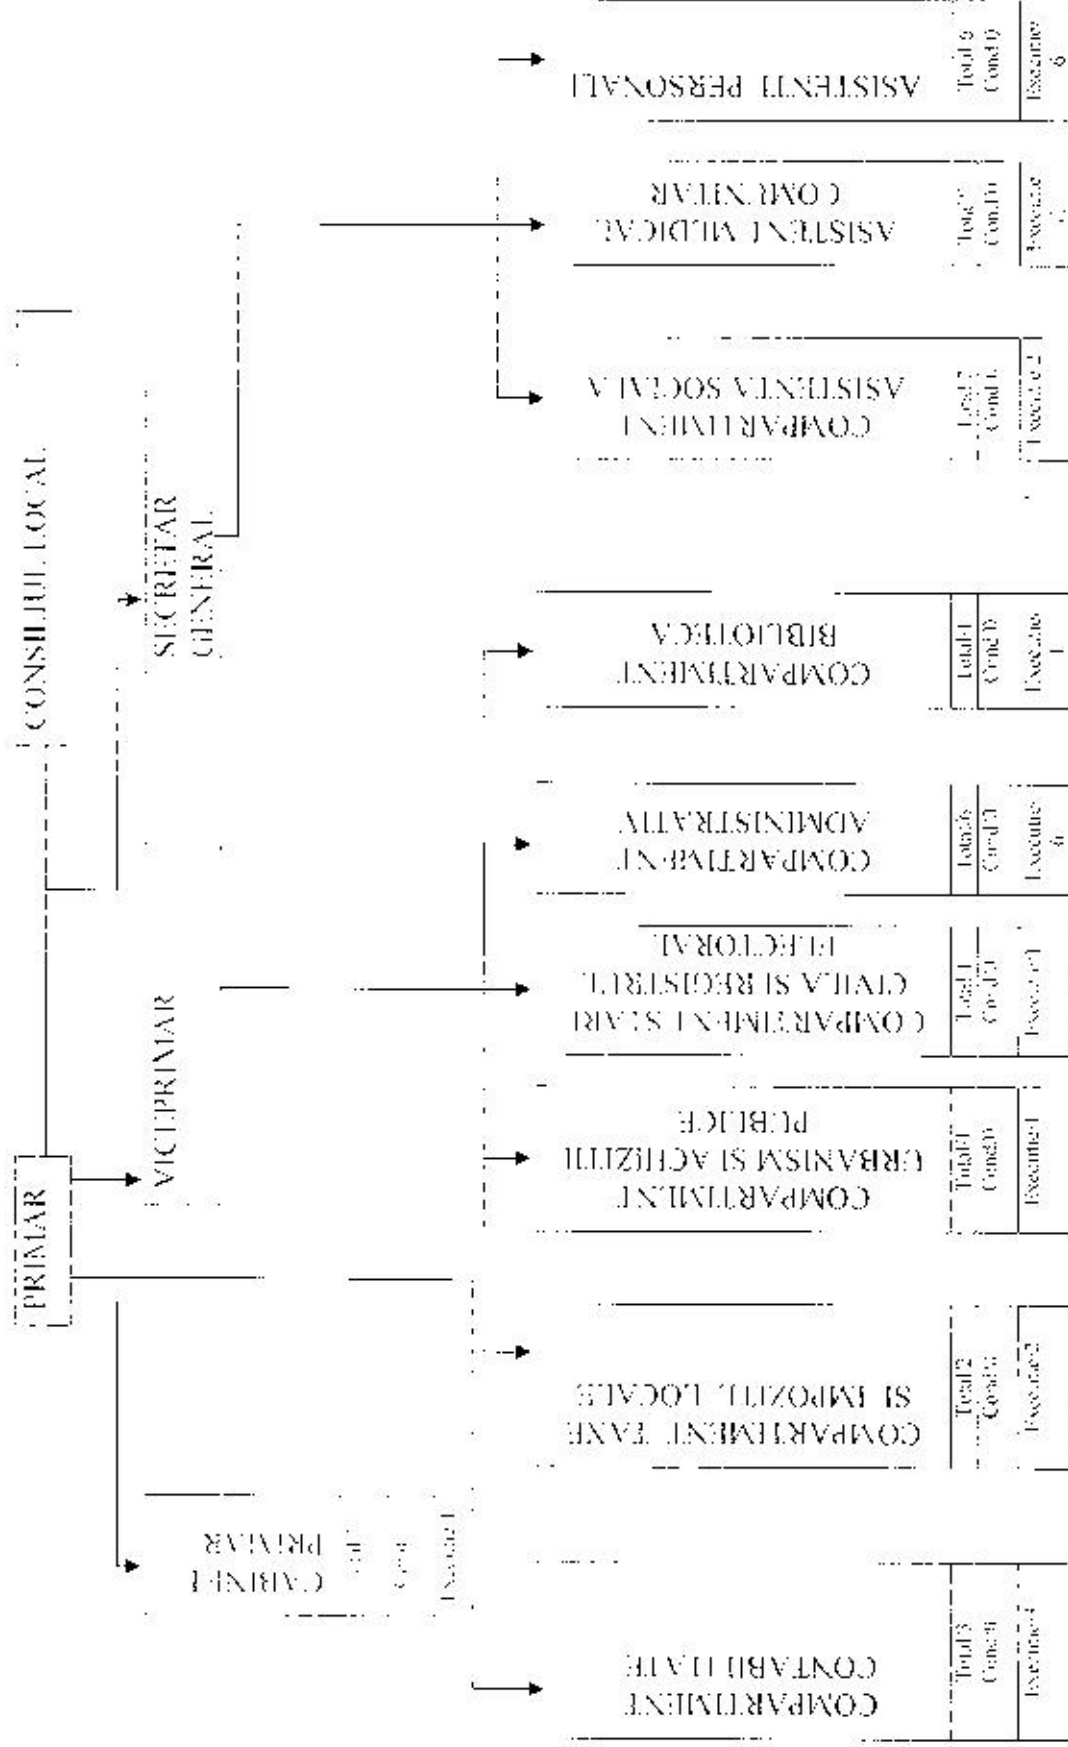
CONSILIUL LOCAL

PRIMAR

VICEPRIMAR

SECRETAR GENERAL

CABINET PRIMAR
Total
Cond
Execuţie 1

COMPARTIMENT CONTABILITATE
Total 3
Cond 0
Execuţie 3

COMPARTIMENT TAXE SI IMPOZITE LOCALE
Total 2
Cond 0
Execuţie 2

COMPARTIMENT URBANISM SI ACHIZITII PUBLICE
Total 1
Cond 0
Execuţie 1

COMPARTIMENT STARE CIVILA SI REGISTRUL ELECTORAL
Total 1
Cond 0
Execuţie 1

COMPARTIMENT ADMINISTRATIV
Total 6
Cond 0
Execuţie 6

COMPARTIMENT BIBLIOTECA
Total 1
Cond 0
Execuţie 1

COMPARTIMENT ASISTENTA SOCIALA
Total 1
Cond 0
Execuţie 1

ASISTENT MEDICAL COMUNITAR
Total 1
Cond 0
Execuţie 1

ASISTENTI PERSONALI
Total 6
Cond 0
Execuţie 6